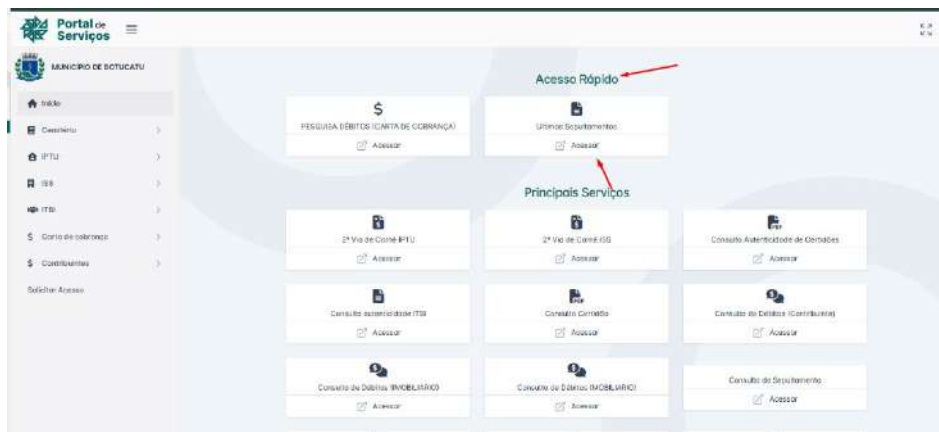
Portal de Serviços

MUNICÍPIO DE BOTUCATU

Início
Cemitério
IPTU
ISS
ITBI
Conta de cobrança
Contribuintes
Solicitar Acesso

Acesso Rápido

PESQUISA DÉBITOS (CARTA DE COBRANÇA)
Acessar

Últimos Sepultamentos
Acessar

Principais Serviços

2ª Via de Carnê IPTU
Acessar

2ª Via de Carnê ISS
Acessar

Consulta Autenticidade de Certidões
Acessar

Consulta autenticidade ITBI
Acessar

Consulta Certidão
Acessar

Consulta de Débitos (Contribuinte)
Acessar

Consulta de Débitos (MOBILIÁRIO)
Acessar

Consulta de Débitos (IMOBILIÁRIO)
Acessar

Consulta de Sepultamento
Acessar